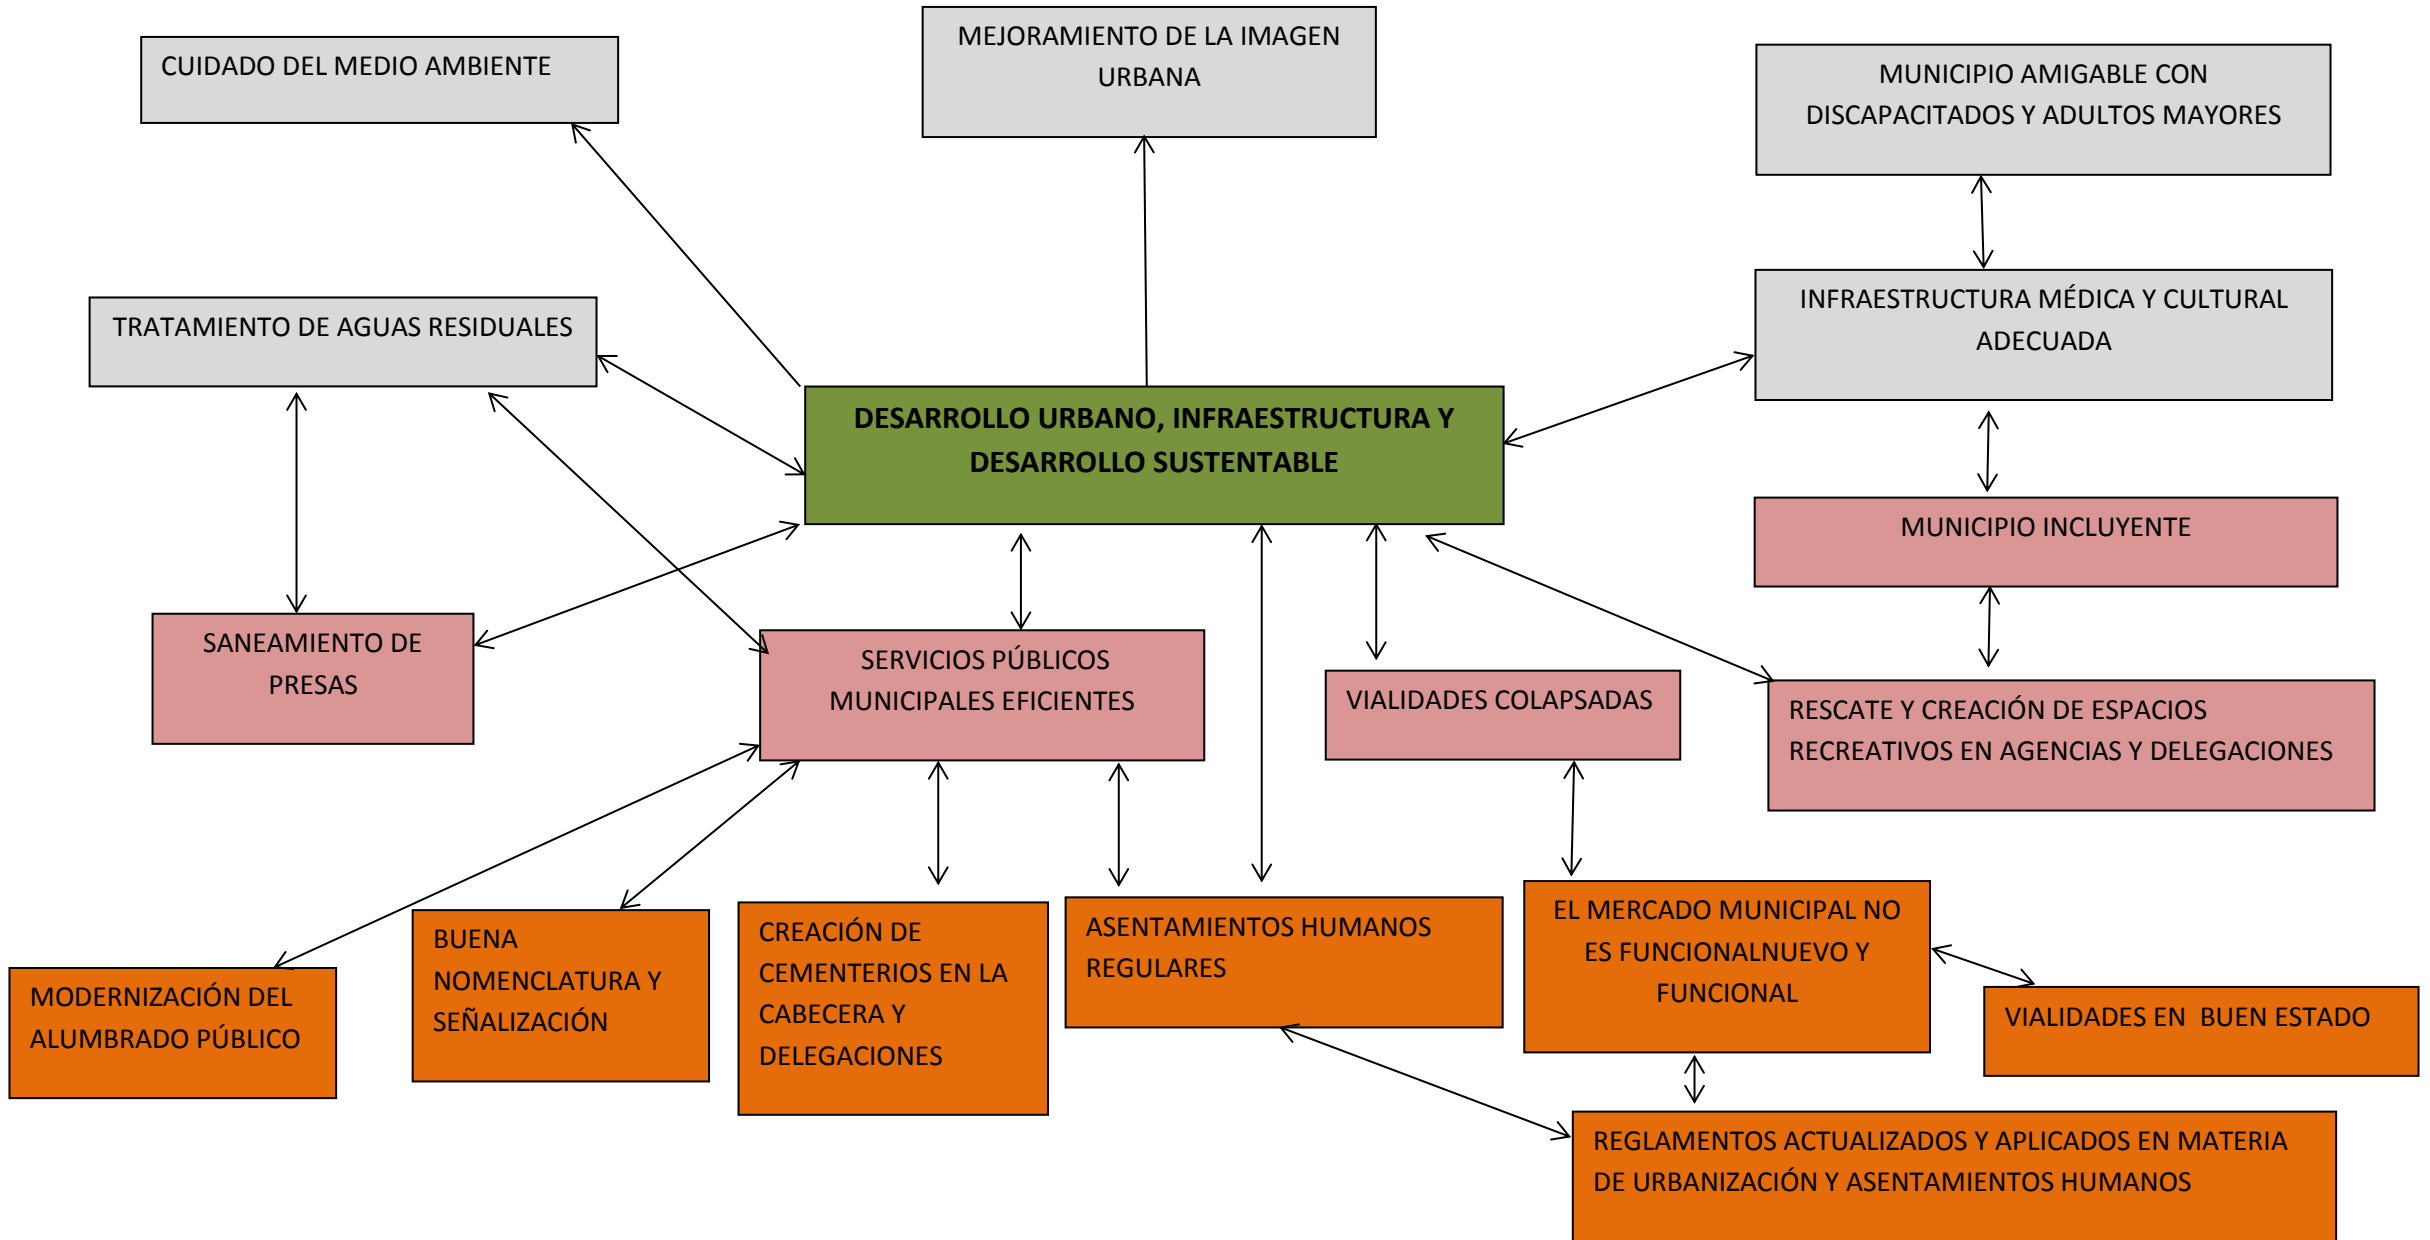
CUIDADO DEL MEDIO AMBIENTE

MEJORAMIENTO DE LA IMAGEN URBANA

MUNICIPIO AMIGABLE CON DISCAPACITADOS Y ADULTOS MAYORES

TRATAMIENTO DE AGUAS RESIDUALES

INFRAESTRUCTURA MÉDICA Y CULTURAL ADECUADA

DESARROLLO URBANO, INFRAESTRUCTURA Y DESARROLLO SUSTENTABLE

MUNICIPIO INCLUYENTE

SANEAMIENTO DE PRESAS

SERVICIOS PÚBLICOS MUNICIPALES EFICIENTES

VIALIDADES COLAPSADAS

RESCATE Y CREACIÓN DE ESPACIOS RECREATIVOS EN AGENCIAS Y DELEGACIONES

MODERNIZACIÓN DEL ALUMBRADO PÚBLICO

BUENA NOMENCLATURA Y SEÑALIZACIÓN

CREACIÓN DE CEMENTERIOS EN LA CABECERA Y DELEGACIONES

ASENTAMIENTOS HUMANOS REGULARES

EL MERCADO MUNICIPAL NO ES FUNCIONALNUEVO Y FUNCIONAL

VIALIDADES EN BUEN ESTADO

REGLAMENTOS ACTUALIZADOS Y APLICADOS EN MATERIA DE URBANIZACIÓN Y ASENTAMIENTOS HUMANOS